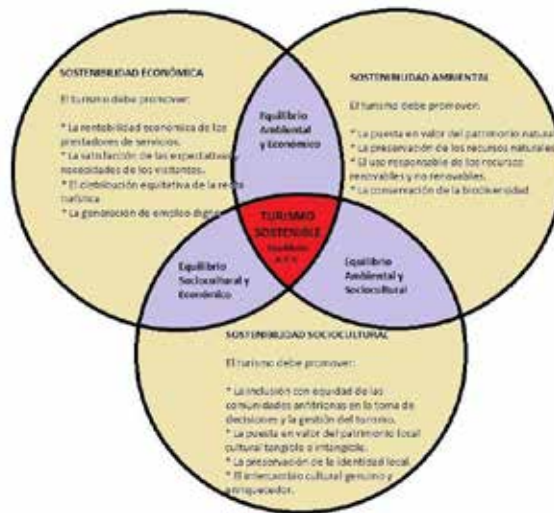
SOSTENIBILIDAD ECONÓMICA

El turismo debe promover:

* La rentabilidad económica de los prestadores de servicios.
* La satisfacción de las expectativas y necesidades de los visitantes.
* El distribución equitativa de la renta turística
* La generación de empleo digno

SOSTENIBILIDAD AMBIENTAL

El turismo debe promover:

* La puesta en valor del patrimonio natural
* La preservación de los recursos naturales
* El uso responsable de los recursos renovables y no renovables.
* La conservación de la biodiversidad

Equilibrio Ambiental y Económico

TURISMO SOSTENIBLE
Equilibrio A.E.S

Equilibrio Sociocultural y Económico

Equilibrio Ambiental y Sociocultural

SOSTENIBILIDAD SOCIOCULTURAL

El turismo debe promover:

* La inclusión con equidad de las comunidades anfitrionas en la toma de decisiones y la gestión del turismo.
* La puesta en valor del patrimonio local cultural tangible o intangible.
* La preservación de la identidad local.
* El intercambio cultural genuino y enriquecedor.